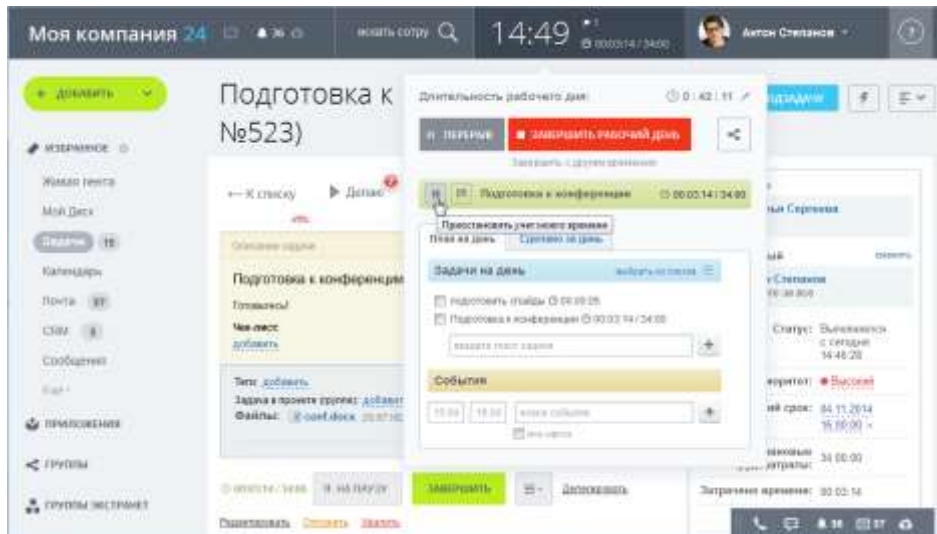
Моя компания 24

искать сотру

14:49

Антон Степанов

+ ДОБАВИТЬ

ИЗБРАННОЕ

Живая лента

Мой Диск

Задачи 15

Календарь

Почта

CRM

Сообщения

ПРИЛОЖЕНИЯ

ГРУППЫ

ГРУППЫ ЭКСТРАНЕТ

Подготовка к
№523)

← К списку

Описание задачи

Подготовка к конференции

Готовимся!

Чек-лист:
добавить

Теги: добавить

Задача в проекте (группе): добавит

Файлы: conf.docx

НА ПАУЗУ

ЗАВЕРШИТЬ

Делегировать

Редактировать Стороны Удалить

Длительность рабочего дня:

0 : 42 : 11

ПЕРЕРЫВ

ЗАВЕРШИТЬ РАБОЧИЙ ДЕНЬ

Завершить с другим временем

Подготовка к конференции

00:03:14 / 34:00

Приостановить учет моего времени

План на день

Сделано за день

Задачи на день

выбрать из списка

подготовить слайды 00:00:05

Подготовка к конференции 00:03:14 / 34:00

введите текст задачи

События

новое событие

ЗАДАЧА

Сергеева

Антон Степанов

Статус: Выполняется с сегодня 14:46:28

Приоритет: Высокий

Крайний срок: 04.11.2014 16:00:00

Затраченное время: 00:03:14